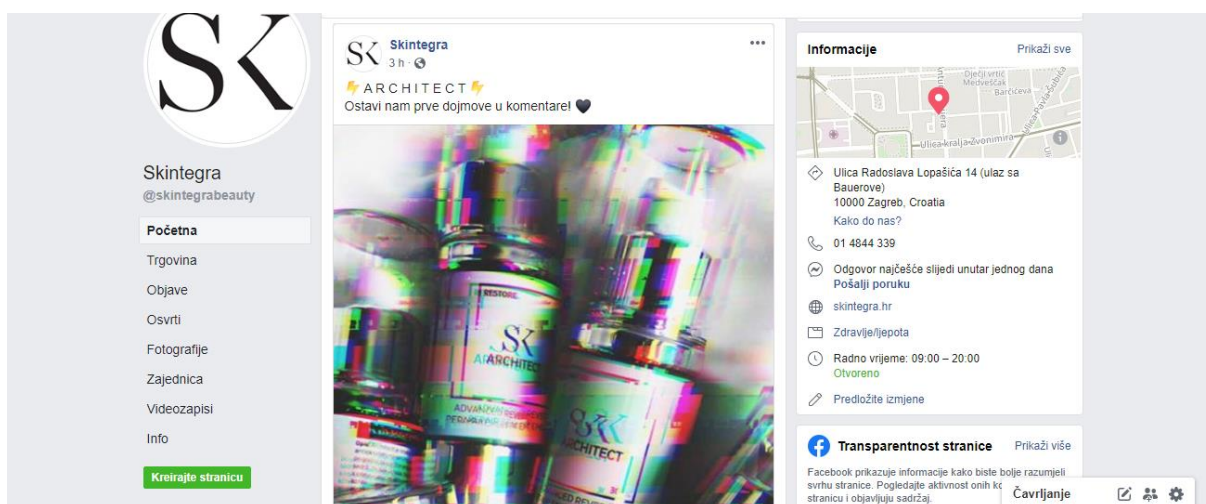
SK

Skintegra
@skintegrabeauty

Početna
Trgovina
Objave
Osvrti
Fotografije
Zajednica
Videozapisi
Info

Kreirajte stranicu

SK Skintegra
3 h ·
...
ARCHITECT
Ostavi nam prve dojmove u komentare!

SK
ARCHITECT
RESTORE
ADVANCED
SK
ARCHITECT

Informacije
Prikaži sve

Dječji vrtić Medvjedići
Barčićeva
Ulica kralja Zvonimira

Ulica Radoslava Lopašića 14 (ulaz sa Bauerove)
10000 Zagreb, Croatia
Kako do nas?

01 4844 339

Odgovor najčešće slijedi unutar jednog dana
Pošalji poruku

skintegra.hr

Zdravlje/ljepota

Radno vrijeme: 09:00 – 20:00
Otvoreno

Predložite izmjene

Transparentnost stranice
Prikaži više

Facebook prikazuje informacije kako biste bolje razumjeli svrhu stranice. Pogledajte aktivnost onih ko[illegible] stranicu i objavljuju sadržaj.

Čavrljanje